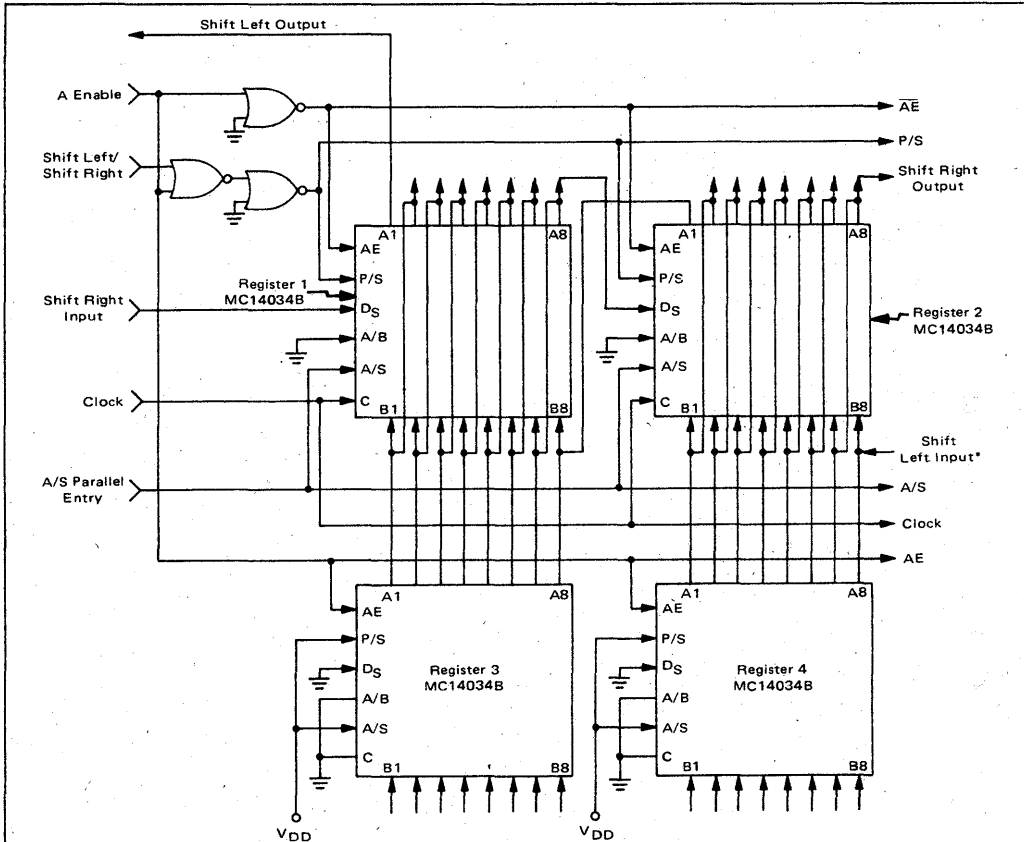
Shift Left Output

A Enable

$\overline{AE}$

P/S

Shift Left/ Shift Right

Shift Right Output

A1

A8

A1

A8

AE

AE

P/S

P/S

Register 1 MC14034B

$D_S$

$D_S$

Shift Right Input

Register 2 MC14034B

A/B

A/B

A/S

A/S

Clock

C

B1

B8

C

B1

B8

Shift Left Input*

A/S Parallel Entry

A/S

Clock

AE

A1

A8

A1

A8

AE

AE

P/S

P/S

$D_S$

Register 3 MC14034B

$D_S$

Register 4 MC14034B

A/B

A/B

A/S

A/S

C

B1

B8

C

B1

B8

$V_{DD}$

$V_{DD}$